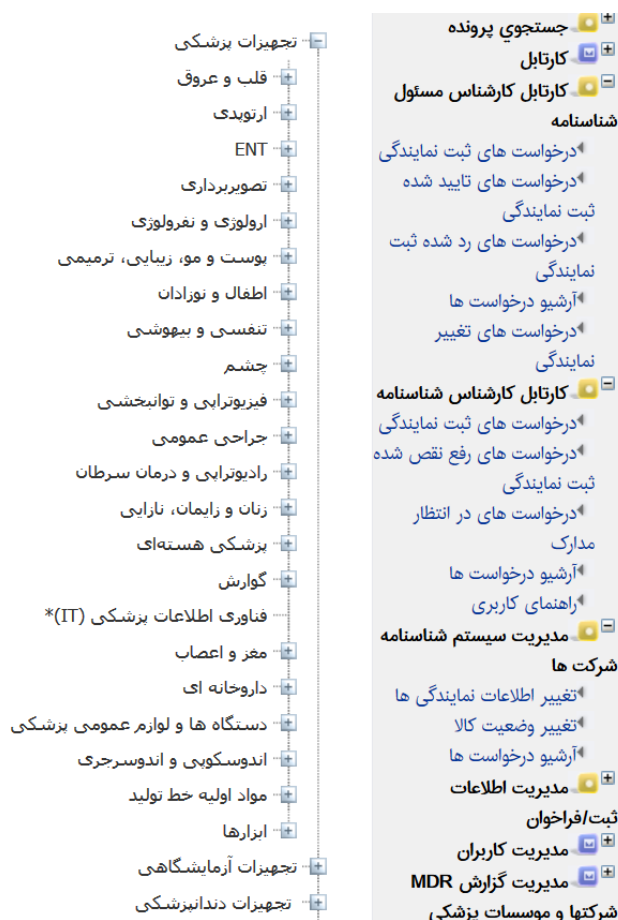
جستجوی پرونده
کارتابل
کارتابل کارشناس مسئول شناسنامه
درخواست های ثبت نمایندگی
درخواست های تایید شده ثبت نمایندگی
درخواست های رد شده ثبت نمایندگی
آرشیو درخواست ها
درخواست های تغییر نمایندگی
کارتابل کارشناس شناسنامه
درخواست های ثبت نمایندگی
درخواست های رفع نقص شده ثبت نمایندگی
درخواست های در انتظار مدارک
آرشیو درخواست ها
راهنمای کاربری
مدیریت سیستم شناسنامه شرکت ها
تغییر اطلاعات نمایندگی ها
تغییر وضعیت کالا
آرشیو درخواست ها
مدیریت اطلاعات ثبت/فراخوان
مدیریت کاربران
مدیریت گزارش MDR
شرکتها و موسسات پزشکی

تجهیزات پزشکی
قلب و عروق
ارتوپدی
ENT
تصویربرداری
ارولوژی و نفرولوژی
پوست و مو، زیبایی، ترمیمی
اطفال و نوزادان
تنفسی و بیهوشی
چشم
فیزیوتراپی و توانبخشی
جراحی عمومی
رادیوتراپی و درمان سرطان
زنان و زایمان، نازایی
پزشکی هسته‌ای
گوارش
فناوری اطلاعات پزشکی (IT)*
مغز و اعصاب
داروخانه ای
دستگاه ها و لوازم عمومی پزشکی
اندوسکوپی و اندوسرجری
مواد اولیه خط تولید
ابزارها
تجهیزات آزمایشگاهی
تجهیزات دندانپزشکی